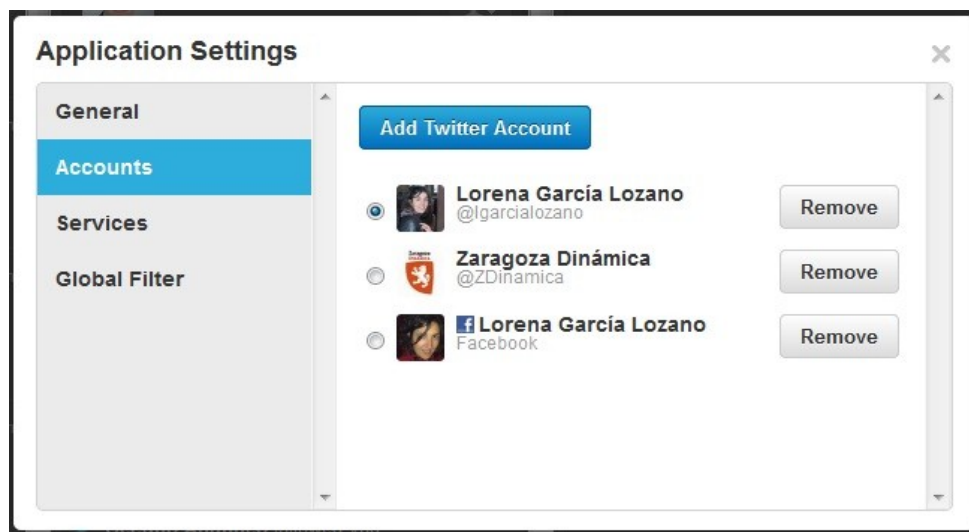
Application Settings

×

General

Accounts

Services

Global Filter

Add Twitter Account

Lorena García Lozano
@lgarcialozano

Remove

Zaragoza Dinámica
@ZDinamica

Remove

Lorena García Lozano
Facebook

Remove